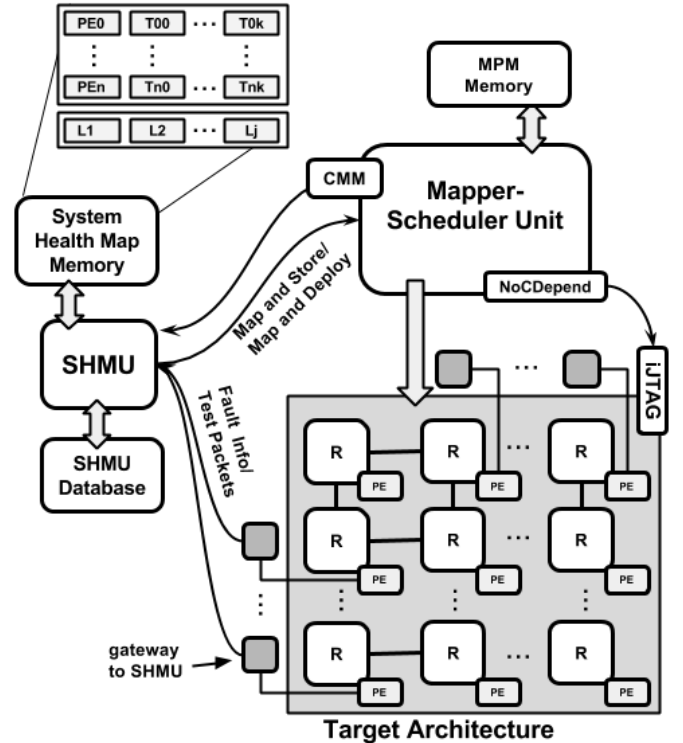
| PE0 | T00 | ... | T0k |
|---|---|---|---|
| ⋮ | ⋮ | | ⋮ |
| PEn | Tn0 | ... | Tnk |

| L1 | L2 | ... | Lj |
|---|---|---|---|

MPM Memory

System Health Map Memory

CMM

Mapper-Scheduler Unit

Map and Store/ Map and Deploy

NoCDepend

SHMU

iJTAG

Fault Info/ Test Packets

SHMU Database

R PE

R PE

R PE

R PE

R PE

R PE

R PE

R PE

R PE

gateway to SHMU

Target Architecture